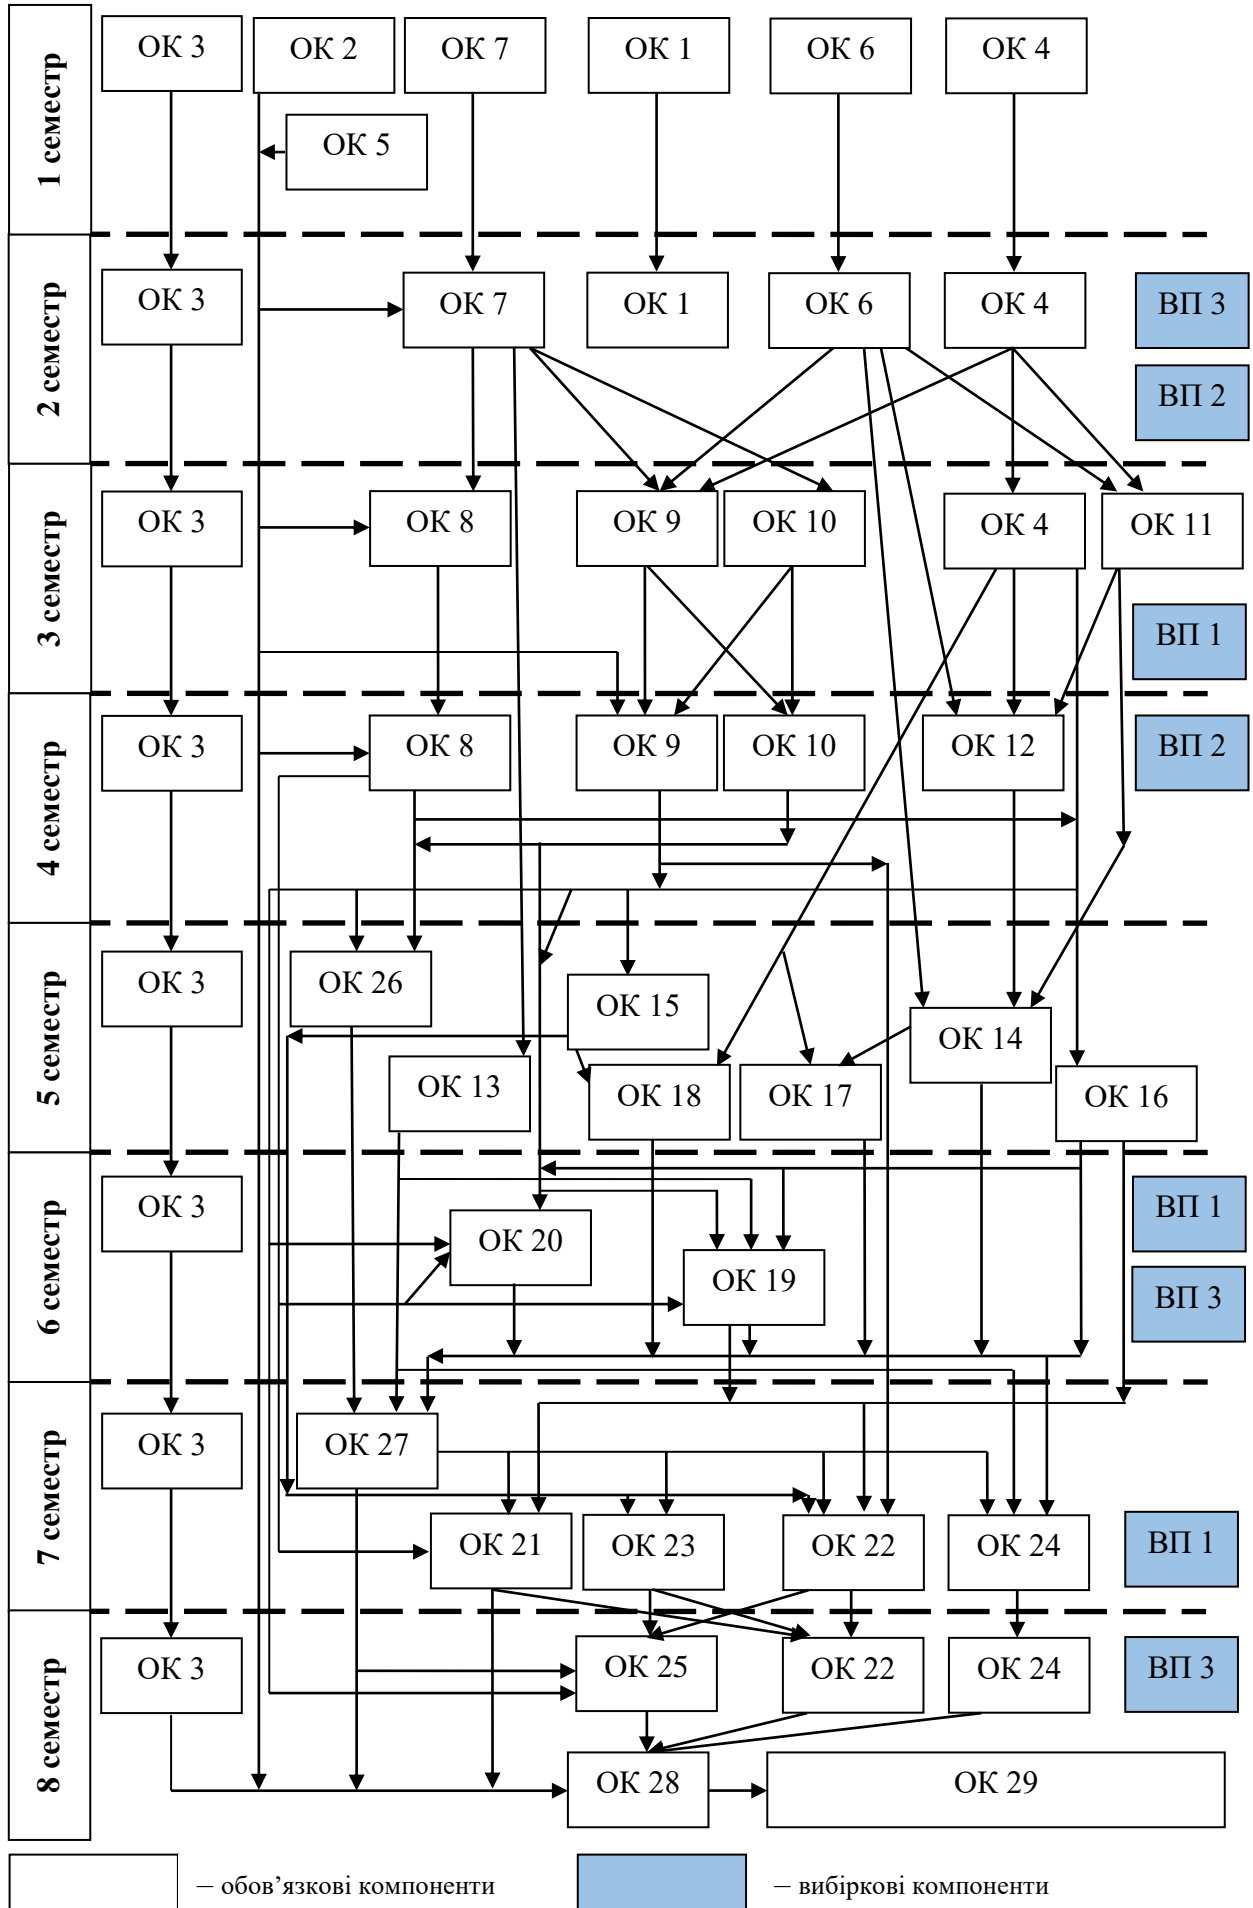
1 семестр
ОК 3
ОК 2
ОК 7
ОК 1
ОК 6
ОК 4
ОК 5

2 семестр
ОК 3
ОК 7
ОК 1
ОК 6
ОК 4
ВП 3
ВП 2

3 семестр
ОК 3
ОК 8
ОК 9
ОК 10
ОК 4
ОК 11
ВП 1

4 семестр
ОК 3
ОК 8
ОК 9
ОК 10
ОК 12
ВП 2

5 семестр
ОК 3
ОК 26
ОК 15
ОК 14
ОК 13
ОК 18
ОК 17
ОК 16

6 семестр
ОК 3
ОК 20
ОК 19
ВП 1
ВП 3

7 семестр
ОК 3
ОК 27
ОК 21
ОК 23
ОК 22
ОК 24
ВП 1

8 семестр
ОК 3
ОК 25
ОК 22
ОК 24
ВП 3
ОК 28
ОК 29

– обов’язкові компоненти
– вибіркові компоненти